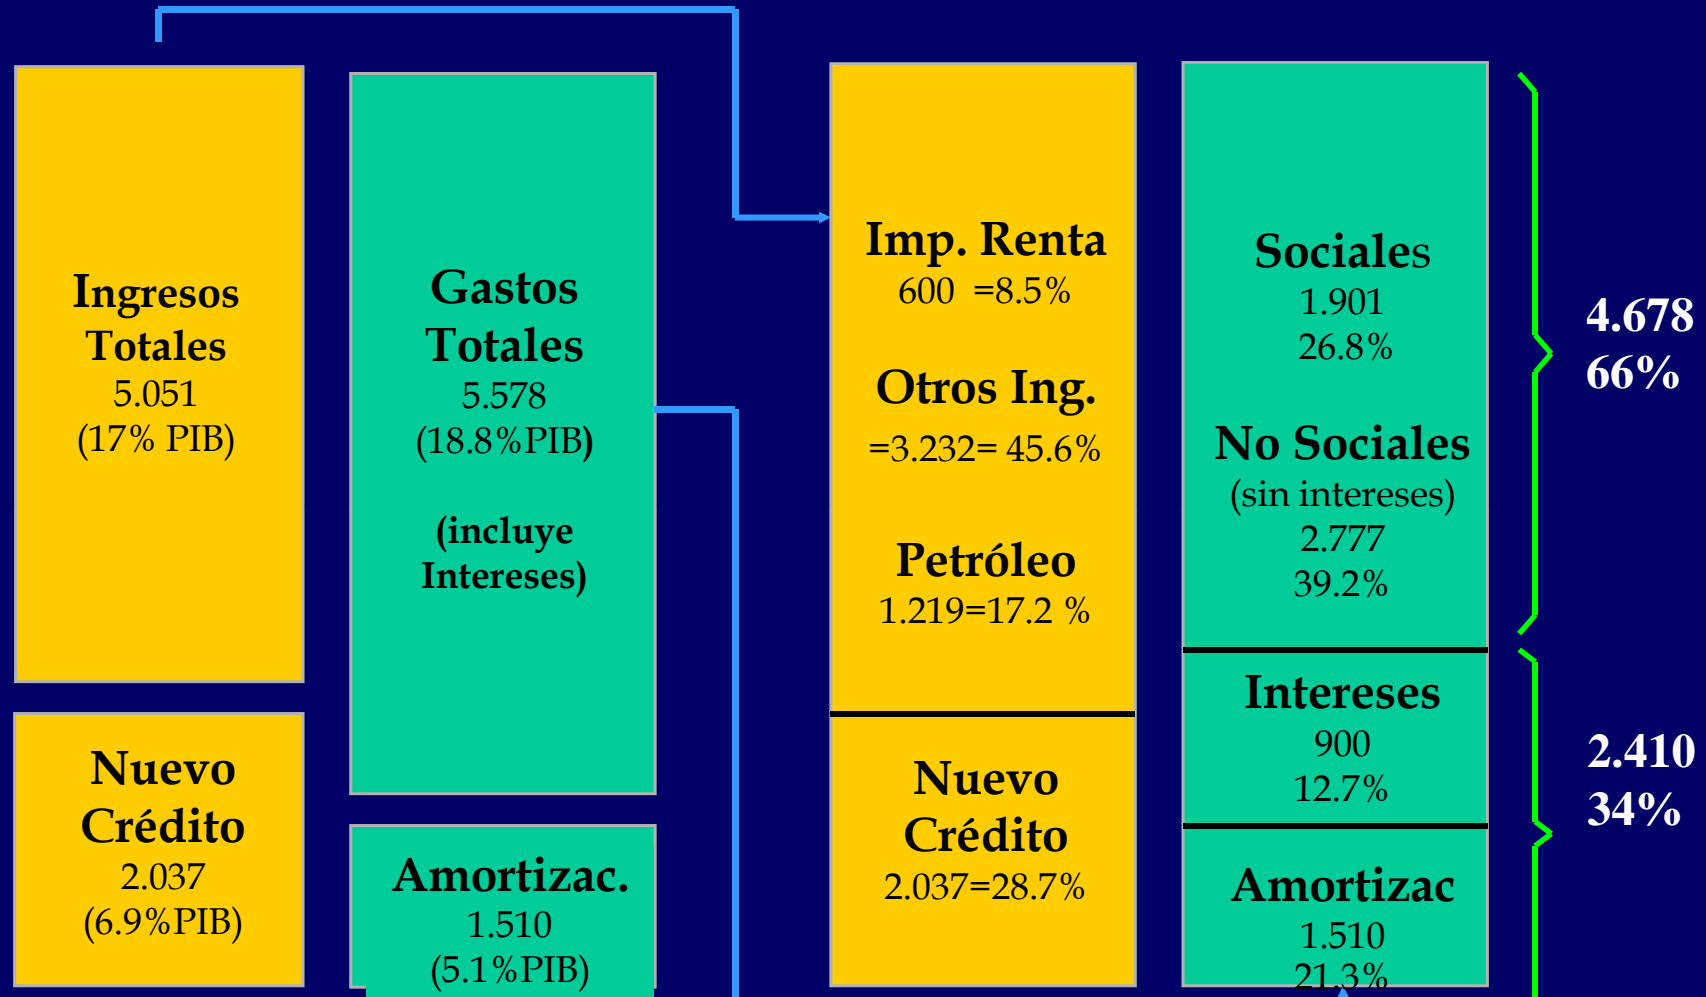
Ingresos Totales
5.051
(17% PIB)

Nuevo Crédito
2.037
(6.9%PIB)

Gastos Totales
5.578
(18.8%PIB)

(incluye Intereses)

Amortizac.
1.510
(5.1%PIB)

Imp. Renta
600 =8.5%

Otros Ing.
=3.232= 45.6%

Petróleo
1.219=17.2 %

Nuevo Crédito
2.037=28.7%

Sociales
1.901
26.8%

No Sociales
(sin intereses)
2.777
39.2%

Intereses
900
12.7%

Amortizac
1.510
21.3%

4.678
66%

2.410
34%